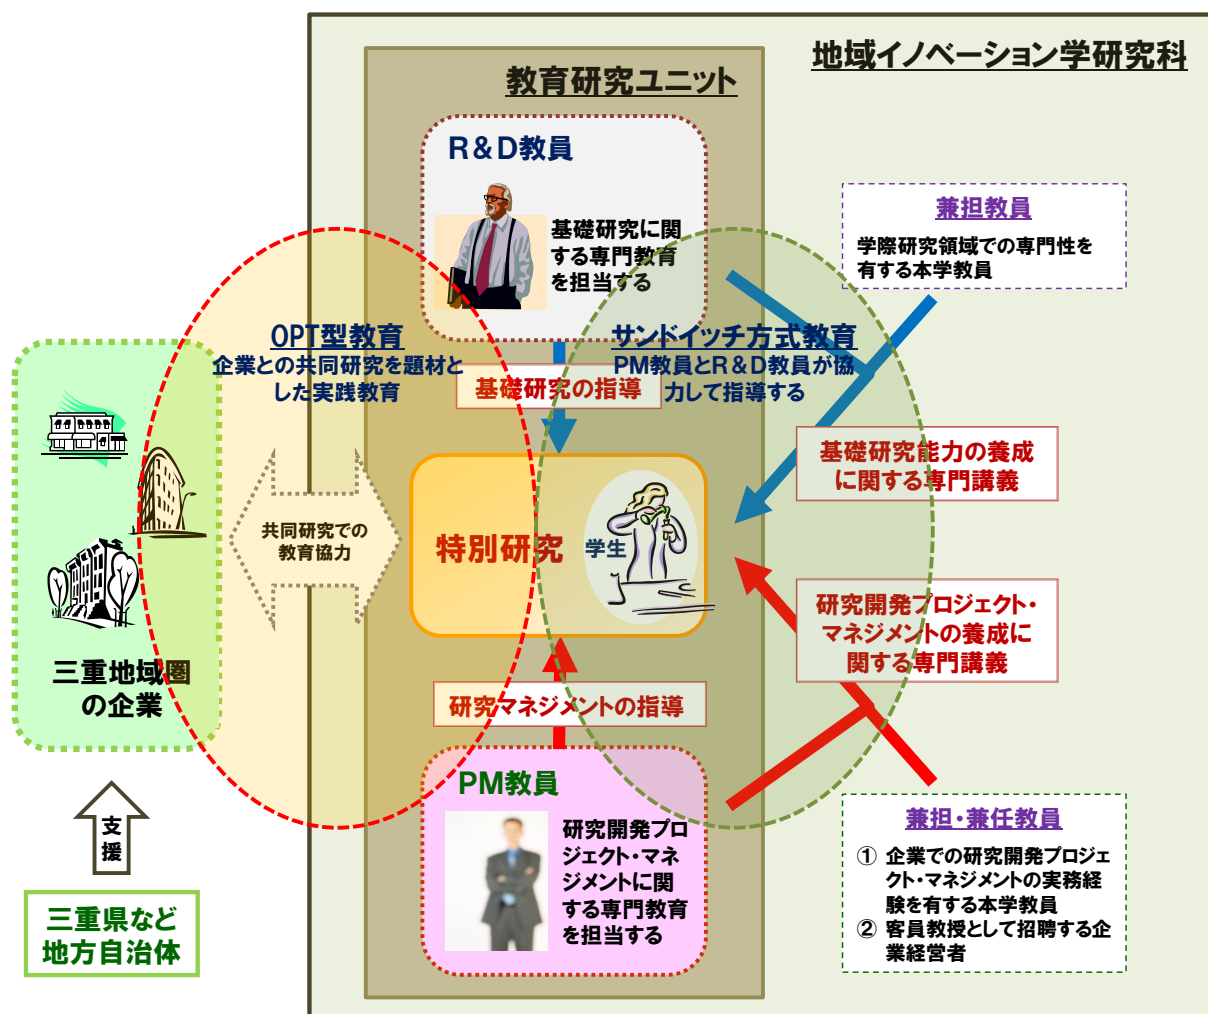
地域イノベーション学研究科

教育研究ユニット

R＆D教員

基礎研究に関する専門教育を担当する

兼担教員

学際研究領域での専門性を有する本学教員

OPT型教育
企業との共同研究を題材とした実践教育

サンドイッチ方式教育
PM教員とR＆D教員が協力して指導する

基礎研究の指導

基礎研究能力の養成に関する専門講義

共同研究での教育協力

特別研究

学生

研究開発プロジェクト・マネジメントの養成に関する専門講義

三重地域圏の企業

研究マネジメントの指導

PM教員

研究開発プロジェクト・マネジメントに関する専門教育を担当する

兼担・兼任教員

① 企業での研究開発プロジェクト・マネジメントの実務経験を有する本学教員
② 客員教授として招聘する企業経営者

支援

三重県など地方自治体